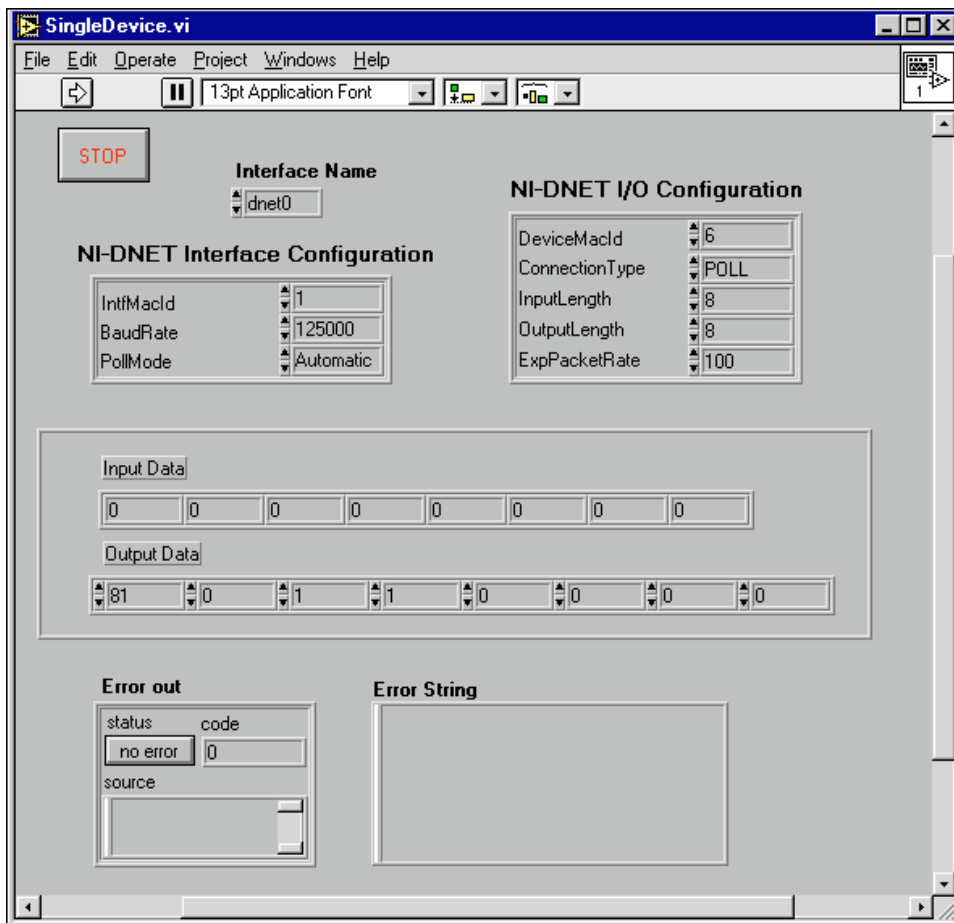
SingleDevice.vi

File Edit Operate Project Windows Help

13pt Application Font

1

STOP

Interface Name

dnet0

NI-DNET I/O Configuration

NI-DNET Interface Configuration

| | |
|---|---|
| DeviceMacId | 6 |
| ConnectionType | POLL |
| InputLength | 8 |
| OutputLength | 8 |
| ExpPacketRate | 100 |

| | |
|---|---|
| IntfMacId | 1 |
| BaudRate | 125000 |
| PollMode | Automatic |

Input Data

| | | | | | | | |
|---|---|---|---|---|---|---|---|
| 0 | 0 | 0 | 0 | 0 | 0 | 0 | 0 |

Output Data

| | | | | | | | |
|---|---|---|---|---|---|---|---|
| 81 | 0 | 1 | 1 | 0 | 0 | 0 | 0 |

Error out

status code

no error 0

source

Error String